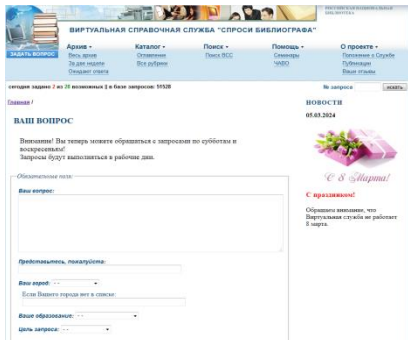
РОССИЙСКАЯ НАЦИОНАЛЬНАЯ БИБЛИОТЕКА

ВИРТУАЛЬНАЯ СПРАВОЧНАЯ СЛУЖБА "СПРОСИ БИБЛИОГРАФА"

ЗАДАТЬ ВОПРОС

Архив ▾
Весь архив
За две недели
Ожидают ответа

Каталог ▾
Оглавление
Все рубрики

Поиск ▾
Поиск ВСС

Помощь ▾
Семинары
ЧАВО

О проекте ▾
Положение о Службе
Публикации
Ваши отзывы

сегодня задано 2 из 20 возможных || в базе запросов: 59328

№ запроса

искать

Главная /

ВАШ ВОПРОС

Внимание! Вы теперь можете обращаться с запросами по субботам и воскресеньям!
Запросы будут выполняться в рабочие дни.

Обязательные поля

Ваш вопрос:

Представьтесь, пожалуйста:

Ваш город: - -

Если Вашего города нет в списке:

Ваше образование: - -

Цель запроса: - -

НОВОСТИ

05.03.2024

С 8 Марта!

С праздником!

Обращаем внимание, что Виртуальная служба не работает 8 марта.